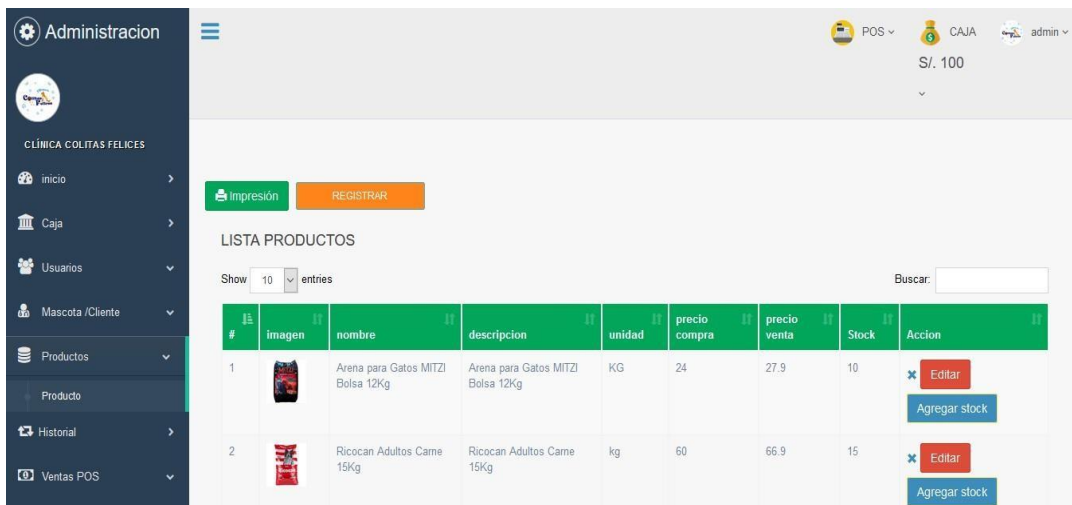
Administracion

CLÍNICA COLITAS FELICES

inicio

Caja

Usuarios

Mascota /Cliente

Productos

Producto

Historial

Ventas POS

POS

CAJA

S/. 100

admin

Impresión

REGISTRAR

LISTA PRODUCTOS

Show 10 entries

Buscar:

| # | imagen | nombre | descripcion | unidad | precio compra | precio venta | Stock | Accion |
|---|---|---|---|---|---|---|---|---|
| 1 | | Arena para Gatos MITZI Bolsa 12Kg | Arena para Gatos MITZI Bolsa 12Kg | KG | 24 | 27.9 | 10 | Editar Agregar stock |
| 2 | | Ricocan Adultos Carne 15Kg | Ricocan Adultos Carne 15Kg | kg | 60 | 66.9 | 15 | Editar Agregar stock |